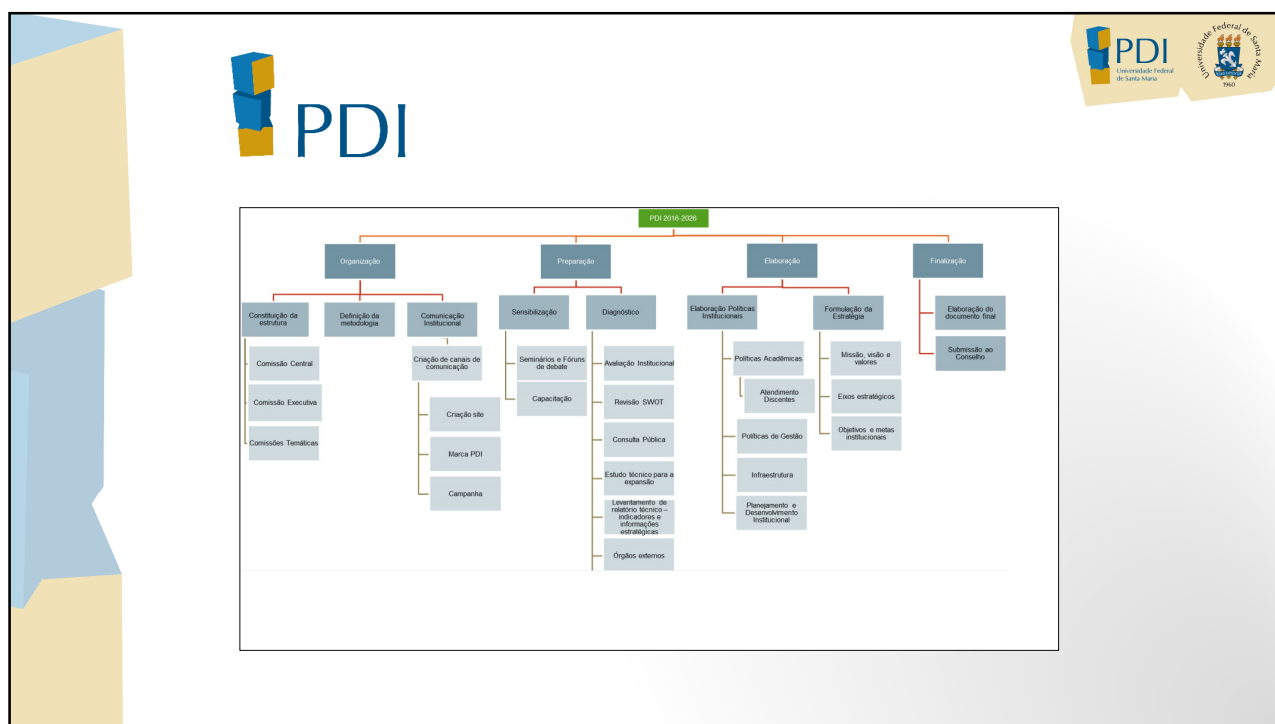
PDI

PDI
Universidade Federal de Santa Maria

Universidade Federal de Santa Maria
1960

PDI 2016-2026

Organização

Constituição da estrutura

Comissão Central

Comissão Executiva

Comissões Temáticas

Definição da metodologia

Comunicação Institucional

Criação de canais de comunicação

Criação site

Marca PDI

Campanha

Preparação

Sensibilização

Seminários e Fóruns de debate

Capacitação

Diagnóstico

Avaliação Institucional

Revisão SWOT

Consulta Pública

Estudo técnico para a expansão

Levantamento de relatório técnico – indicadores e informações estratégicas

Órgãos externos

Elaboração

Elaboração Políticas Institucionais

Políticas Acadêmicas

Atendimento Discentes

Políticas de Gestão

Infraestrutura

Planejamento e Desenvolvimento Institucional

Formulação da Estratégia

Missão, visão e valores

Eixos estratégicos

Objetivos e metas institucionais

Finalização

Elaboração do documento final

Submissão ao Conselho